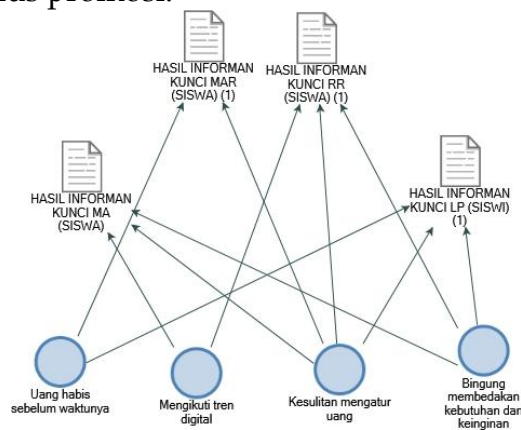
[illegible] promosi.

HASIL INFORMAN KUNCI MAR (SISWA) (1)

HASIL INFORMAN KUNCI RR (SISWA) (1)

HASIL INFORMAN KUNCI MA (SISWA)

HASIL INFORMAN KUNCI LP (SISWI) (1)

Uang habis sebelum waktunya

Mengikuti tren digital

Kesulitan mengatur uang

Bingung membedakan kebutuhan dan keinginan